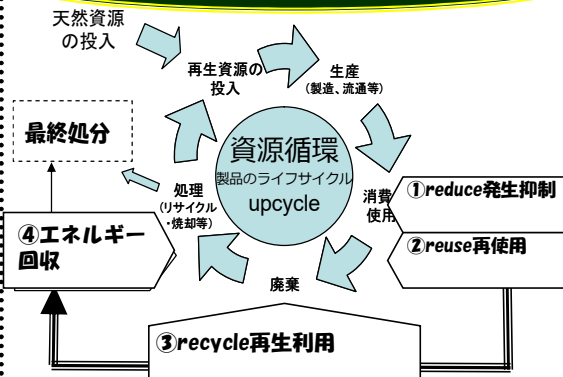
天然資源の投入

再生資源の投入

生産
(製造、流通等)

最終処分

資源循環
製品のライフサイクル
upcycle

処理
(リサイクル・焼却等)

消費
使用

①reduce発生抑制

②reuse再使用

④エネルギー回収

廃棄

③recycle再生利用